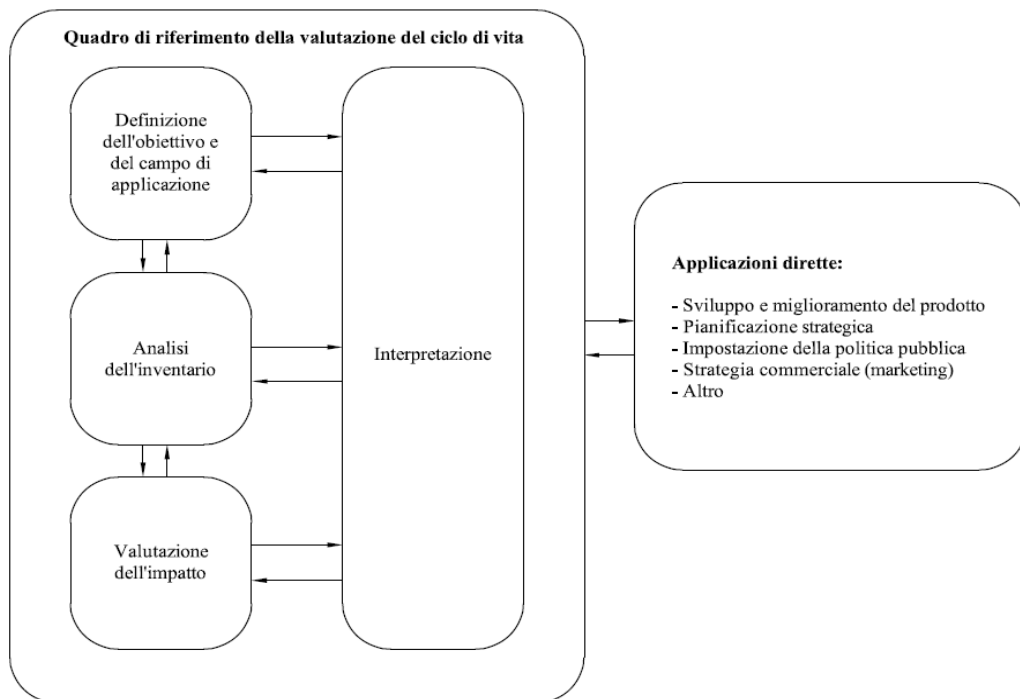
Quadro di riferimento della valutazione del ciclo di vita

Definizione dell'obiettivo e del campo di applicazione

Analisi dell'inventario

Valutazione dell'impatto

Interpretazione

Applicazioni dirette:

- Sviluppo e miglioramento del prodotto
- Pianificazione strategica
- Impostazione della politica pubblica
- Strategia commerciale (marketing)
- Altro